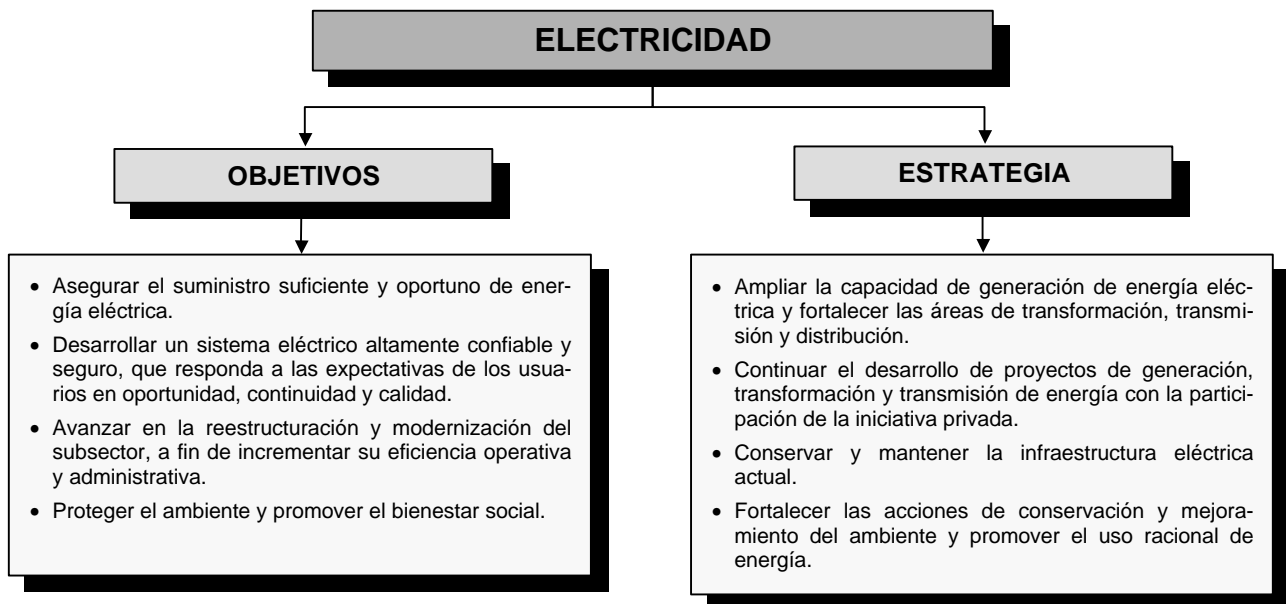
ELECTRICIDAD

OBJETIVOS

- Asegurar el suministro suficiente y oportuno de energía eléctrica.
- Desarrollar un sistema eléctrico altamente confiable y seguro, que responda a las expectativas de los usuarios en oportunidad, continuidad y calidad.
- Avanzar en la reestructuración y modernización del subsector, a fin de incrementar su eficiencia operativa y administrativa.
- Proteger el ambiente y promover el bienestar social.

ESTRATEGIA

- Ampliar la capacidad de generación de energía eléctrica y fortalecer las áreas de transformación, transmisión y distribución.
- Continuar el desarrollo de proyectos de generación, transformación y transmisión de energía con la participación de la iniciativa privada.
- Conservar y mantener la infraestructura eléctrica actual.
- Fortalecer las acciones de conservación y mejoramiento del ambiente y promover el uso racional de energía.